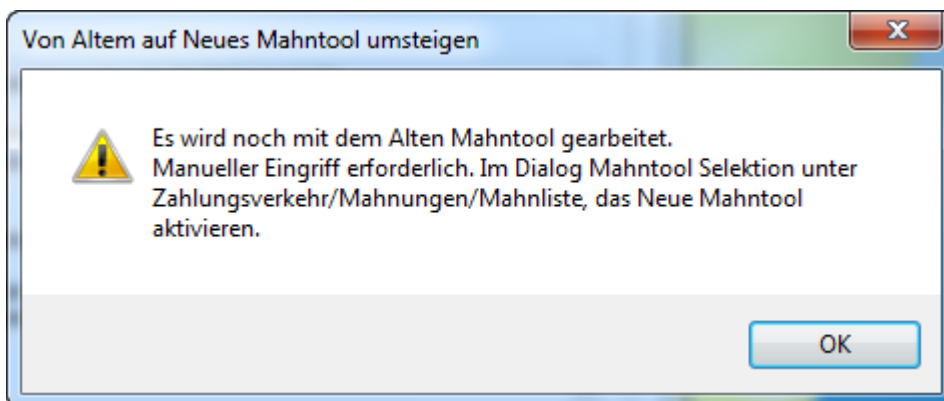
Von Altem auf Neues Mahntool umsteigen

Es wird noch mit dem Alten Mahntool gearbeitet.
Manueller Eingriff erforderlich. Im Dialog Mahntool Selektion unter Zahlungsverkehr/Mahnungen/Mahnliste, das Neue Mahntool aktivieren.

OK